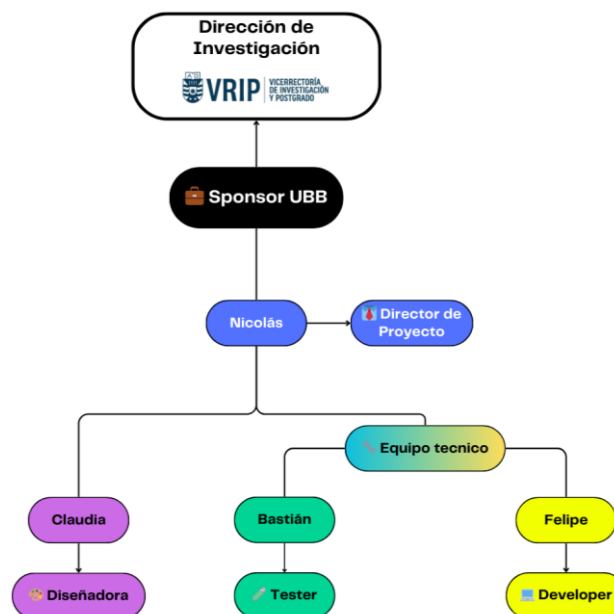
Dirección de Investigación

VRIP VICERRECTORÍA DE INVESTIGACIÓN Y POSTGRADO

💼 Sponsor UBB

Nicolás

👔 Director de Proyecto

🔧 Equipo tecnico

Claudia

Bastián

Felipe

🎨 Diseñadora

🧪 Tester

💻 Developer